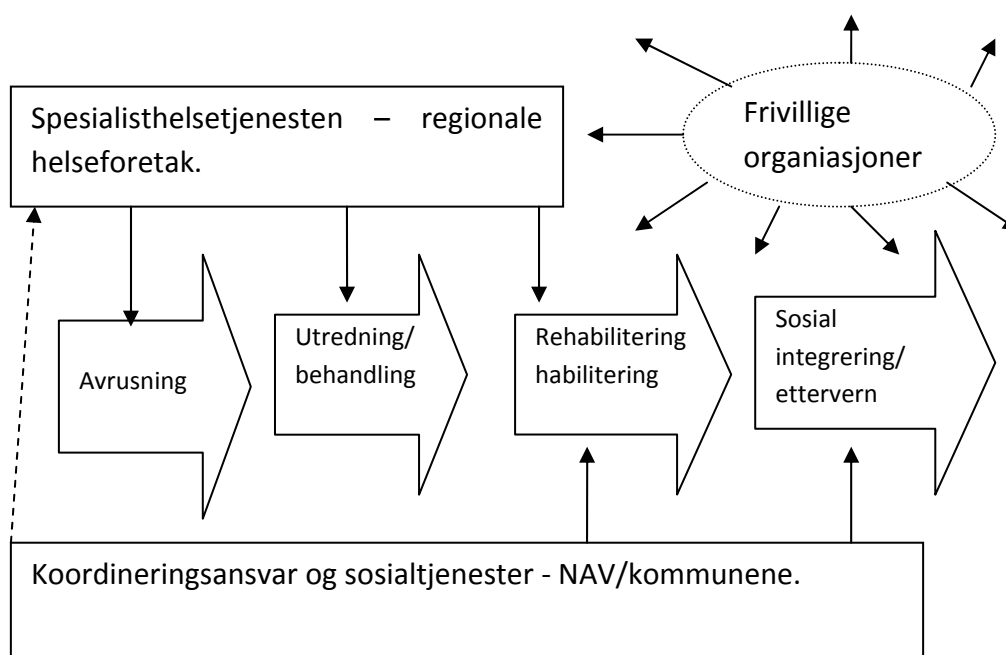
Spesialisthelsetjenesten – regionale helseforetak.

Frivillige organiasjoner

Avrusning

Utredning/ behandling

Rehabilitering habilitering

Sosial integrering/ ettervern

Koordineringsansvar og sosialtjenester - NAV/kommunene.